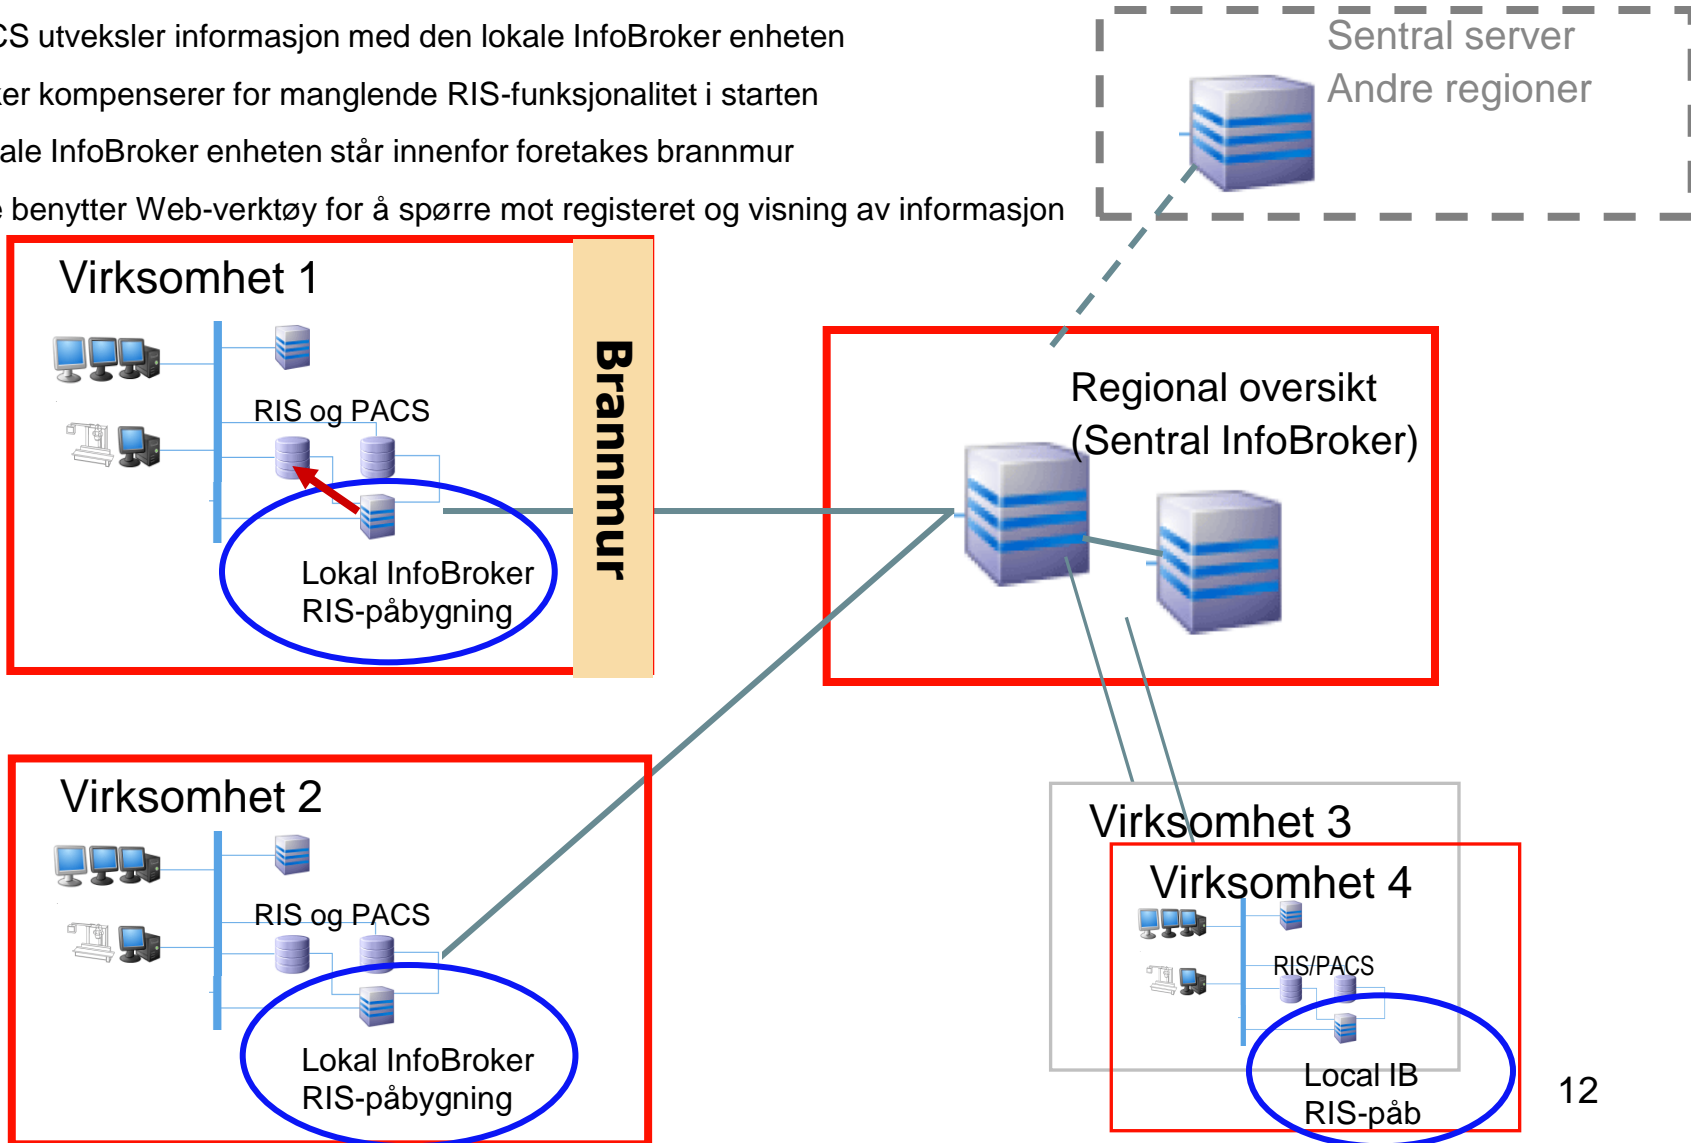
CS utveksler informasjon med den lokale InfoBroker enheten
ker kompenserer for manglende RIS-funksjonalitet i starten
ale InfoBroker enheten står innenfor foretakes brannmur
benytter Web-verktøy for å spørre mot registeret og visning av informasjon

Sentral server
Andre regioner

Virksomhet 1

RIS og PACS

Lokal InfoBroker
RIS-påbygning

Brannmur

Regional oversikt
(Sentral InfoBroker)

Virksomhet 2

RIS og PACS

Lokal InfoBroker
RIS-påbygning

Virksomhet 3

Virksomhet 4

RIS/PACS

Local IB
RIS-påb

12